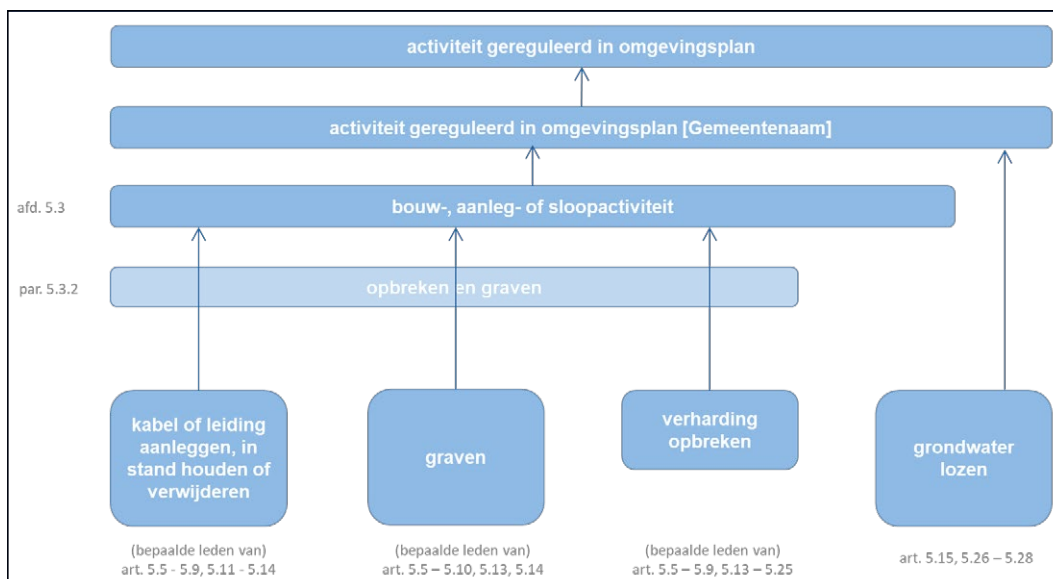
activiteit gereguleerd in omgevingsplan

activiteit gereguleerd in omgevingsplan [Gemeentenaam]

afd. 5.3

bouw-, aanleg- of sloopactiviteit

par. 5.3.2

opbreken en graven

kabel of leiding aanleggen, in stand houden of verwijderen

(bepaalde leden van) art. 5.5 - 5.9, 5.11 - 5.14

graven

(bepaalde leden van) art. 5.5 – 5.10, 5.13, 5.14

verharding opbreken

(bepaalde leden van) art. 5.5 – 5.9, 5.13 – 5.25

grondwater lozen

art. 5.15, 5.26 – 5.28